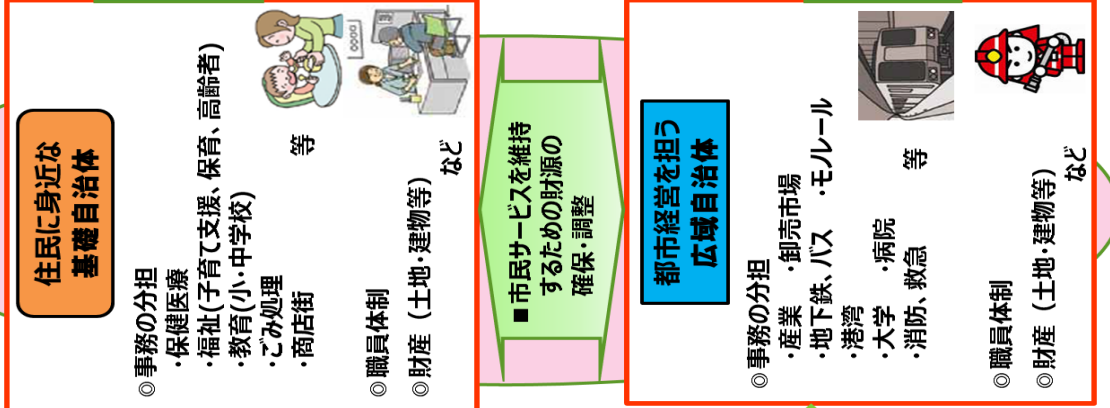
住民に身近な
基礎自治体

◎事務の分担
・保健医療
・福祉(子育て支援、保育、高齢者)
・教育(小・中学校)
・ごみ処理
・商店街
等

◎職員体制

◎財産（土地・建物等）
など

■市民サービスを維持するための財源の確保・調整

都市経営を担う
広域自治体

◎事務の分担
・産業 ・卸売市場
・地下鉄、バス ・モノレール
・港湾
・大学 ・病院
・消防、救急
等

◎職員体制

◎財産（土地・建物等）
など